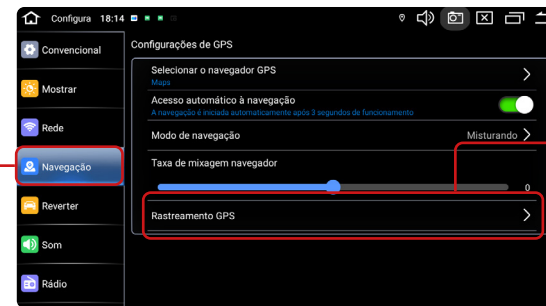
Configura 18:14

Convencional
Mostrar
Rede
Navegação
Reverter
Som
Rádio

Configurações de GPS

Selecionar o navegador GPS
Maps

Acesso automático à navegação
A navegação é iniciada automaticamente após 3 segundos de funcionamento

Modo de navegação
Misturando

Taxa de mixagem navegador
0

Rastreamento GPS